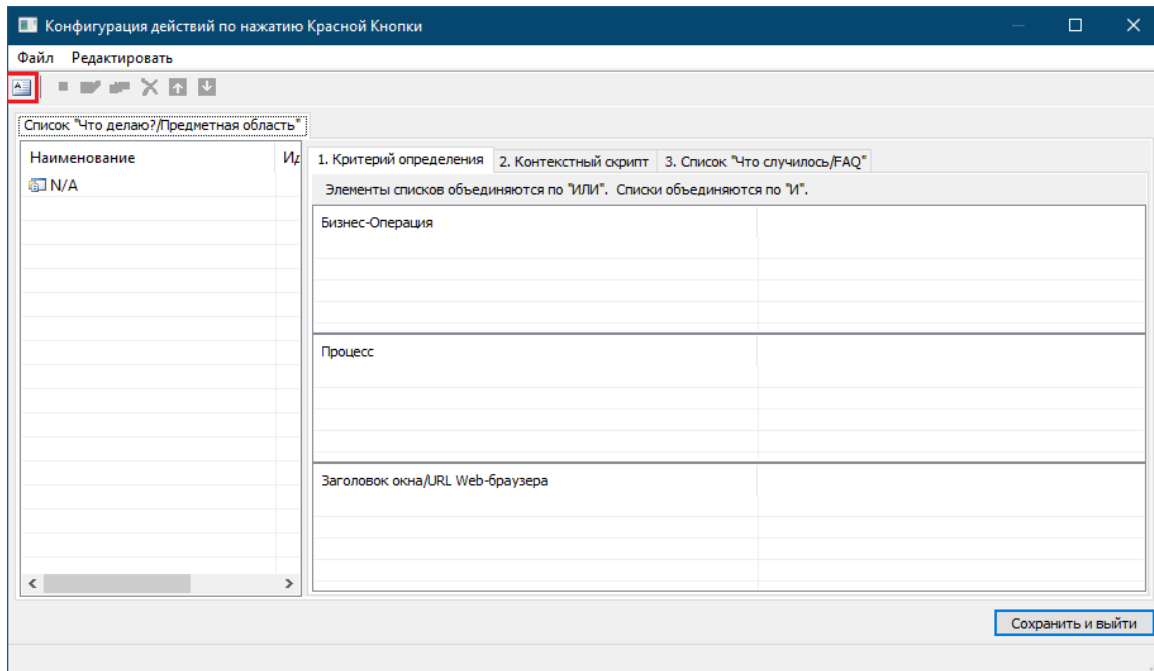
Конфигурация действий по нажатию Красной Кнопки

Файл Редактировать

Список "Что делаю?/Предметная область"

Наименование | Ид

N/A

1. Критерий определения | 2. Контекстный скрипт | 3. Список "Что случилось/FAQ"

Элементы списков объединяются по "ИЛИ". Списки объединяются по "И".

Бизнес-Операция

Процесс

Заголовок окна/URL Web-браузера

Сохранить и выйти